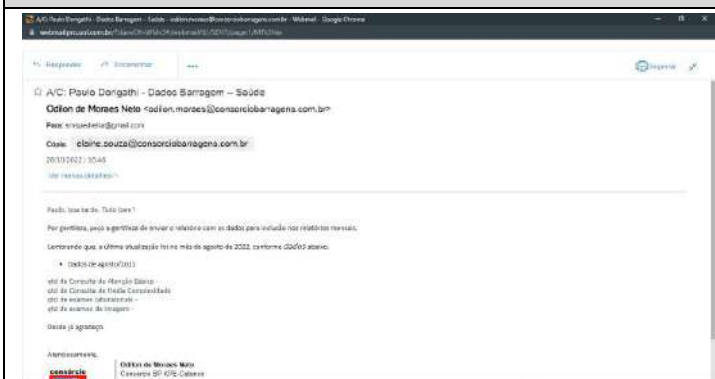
A/C: Paulo Dongathi - Dados Barragem - Saúde - odilon.moraes@consorciobarragens.com.br - Webmail - Google Chrome

webmail.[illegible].com.br/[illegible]

Responder Encaminhar ... Imprimir

A/C: Paulo Dongathi - Dados Barragem – Saúde

Odilon de Moraes Neto <odilon.moraes@consorciobarragens.com.br>

Para: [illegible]@gmail.com

Cópia: elaine.souza@consorciobarragens.com.br

20/10/2022 | 10:46

Ver menos detalhes

Paulo, boa tarde. Tudo bem?

Por gentileza, peço a gentileza de enviar o relatório com os dados para inclusão nos relatórios mensais.

Lembrando que, a última atualização foi no mês de agosto de 2022, conforme dados abaixo:

• Dados de agosto/2022

qtd de Consulta de Atenção Básica -
qtd de Consulta de Média Complexidade
qtd de exames laboratoriais -
qtd de exames de imagem -

Desde já agradeço.

Atenciosamente,

consórcio

Odilon de Moraes Neto
Consórcio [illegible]